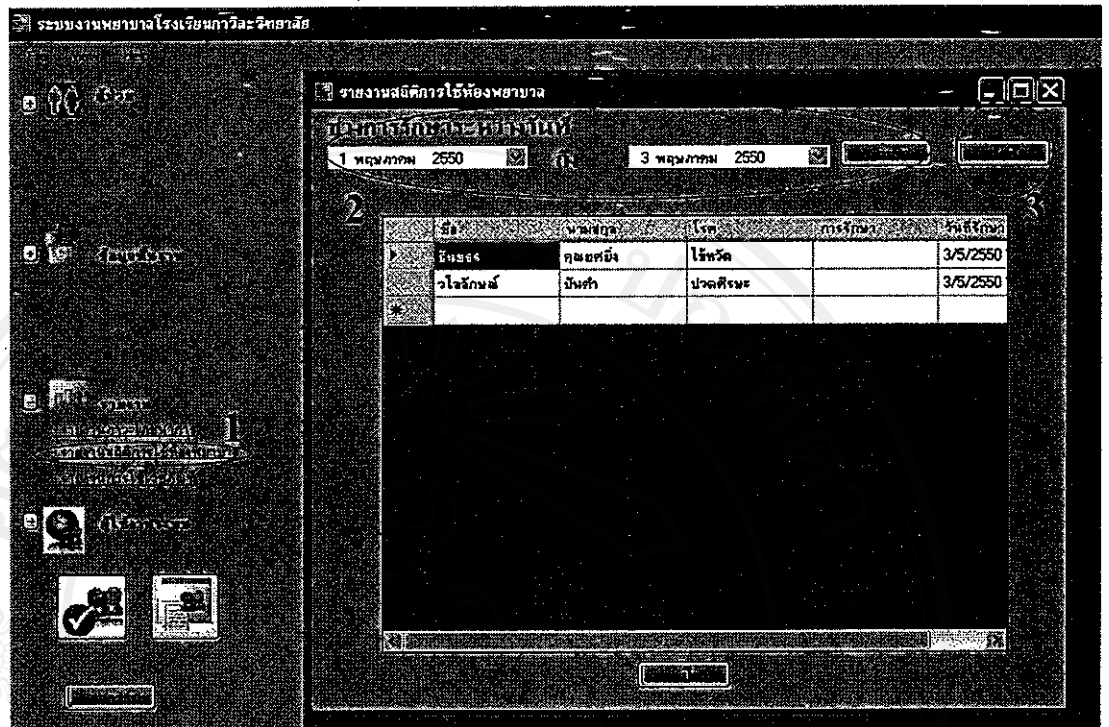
ระบบงานพยาบาลโรงเรียนกาวิละวิทยาลัย

รายงานสถิติการใช้ห้องพยาบาล

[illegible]

1 พฤษภาคม 2550 ถึง 3 พฤษภาคม 2550

2

3

| | ชื่อ | นามสกุล | โรค | การรักษา | วันที่รักษา |
|---|---|---|---|---|---|
| ▶ | ธีระธร | คุณยศยิ่ง | ไข้หวัด | | 3/5/2550 |
| | วไลลักษณ์ | ปันคำ | ปวดศีรษะ | | 3/5/2550 |
| * | | | | | |

1

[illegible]